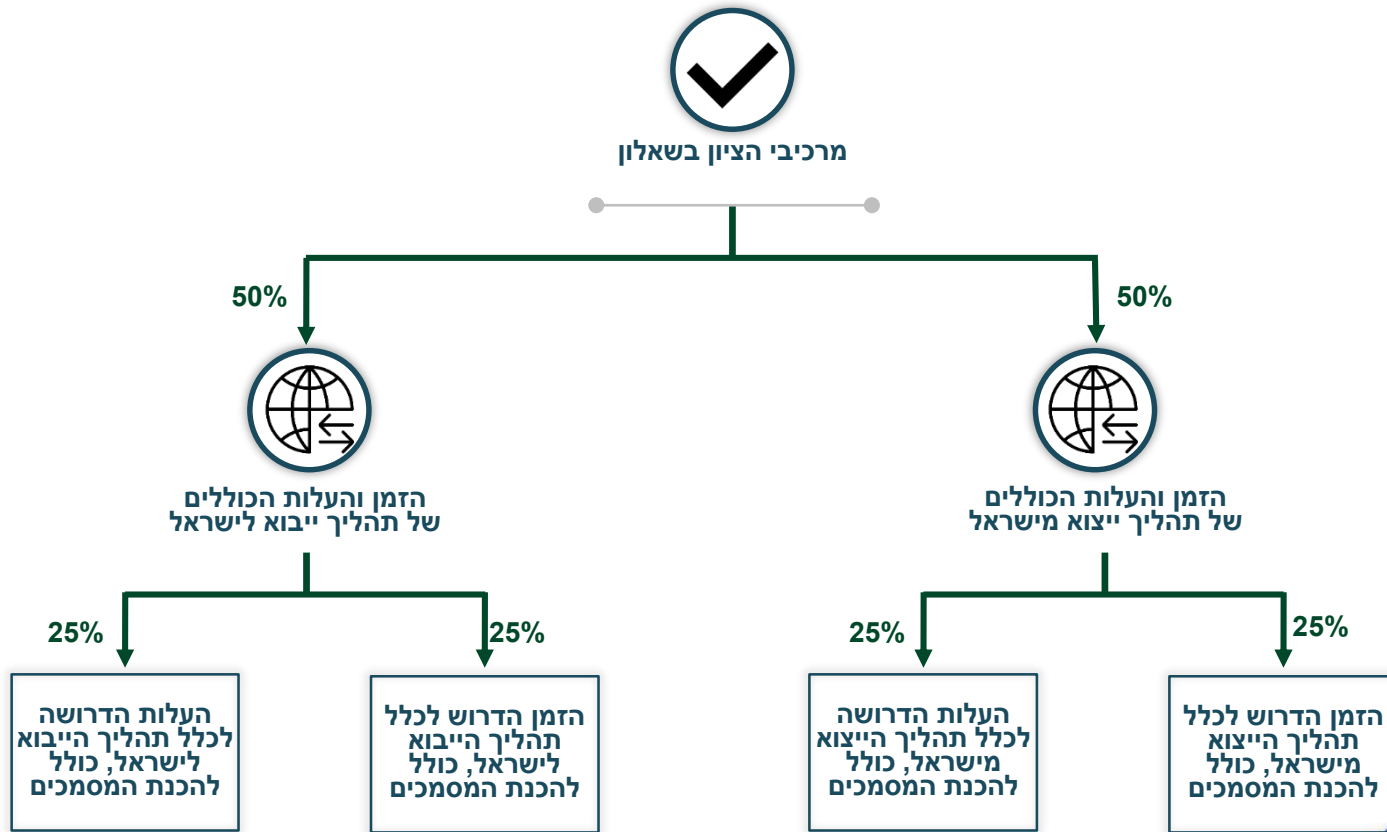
מרכיבי הציון בשאלון

50%

50%

הזמן והעלות הכוללים של תהליך ייצוא מישראל

הזמן והעלות הכוללים של תהליך ייבוא לישראל

25%

25%

25%

25%

הזמן הדרוש לכלל תהליך הייצוא מישראל, כולל להכנת המסמכים

העלות הדרושה לכלל תהליך הייצוא מישראל, כולל להכנת המסמכים

הזמן הדרוש לכלל תהליך הייבוא לישראל, כולל להכנת המסמכים

העלות הדרושה לכלל תהליך הייבוא לישראל, כולל להכנת המסמכים